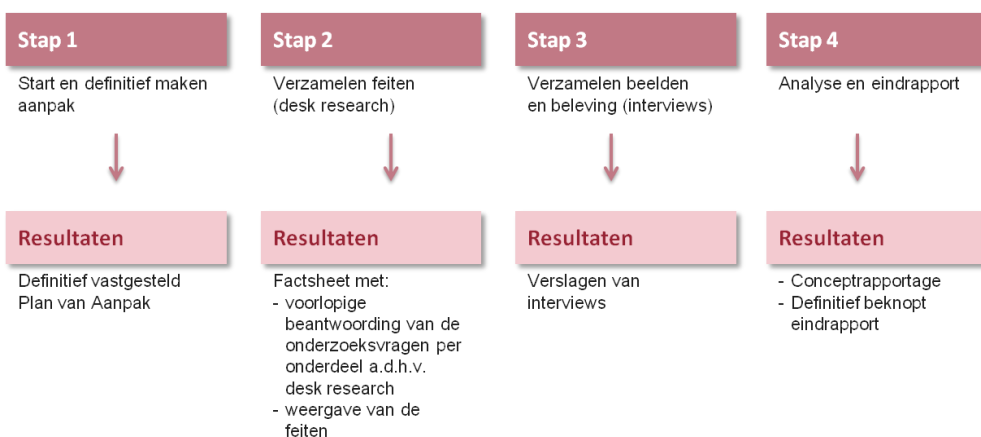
Stap 1

Start en definitief maken aanpak

Resultaten

Definitief vastgesteld Plan van Aanpak

Stap 2

Verzamelen feiten (desk research)

Resultaten

Factsheet met:
- voorlopige beantwoording van de onderzoeksvragen per onderdeel a.d.h.v. desk research
- weergave van de feiten

Stap 3

Verzamelen beelden en beleving (interviews)

Resultaten

Verslagen van interviews

Stap 4

Analyse en eindrapport

Resultaten

- Conceptrapportage
- Definitief beknopt eindrapport